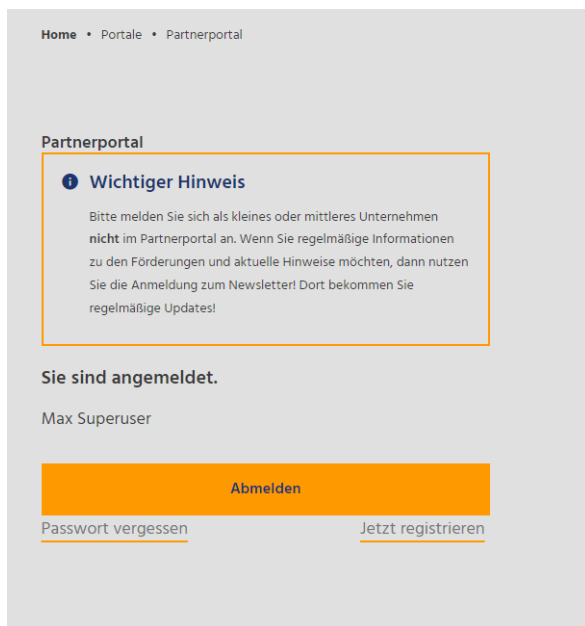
Home • Portale • Partnerportal

Partnerportal

Wichtiger Hinweis

Bitte melden Sie sich als kleines oder mittleres Unternehmen **nicht** im Partnerportal an. Wenn Sie regelmäßige Informationen zu den Förderungen und aktuelle Hinweise möchten, dann nutzen Sie die Anmeldung zum Newsletter! Dort bekommen Sie regelmäßige Updates!

Sie sind angemeldet.

Max Superuser

Abmelden

Passwort vergessen

Jetzt registrieren